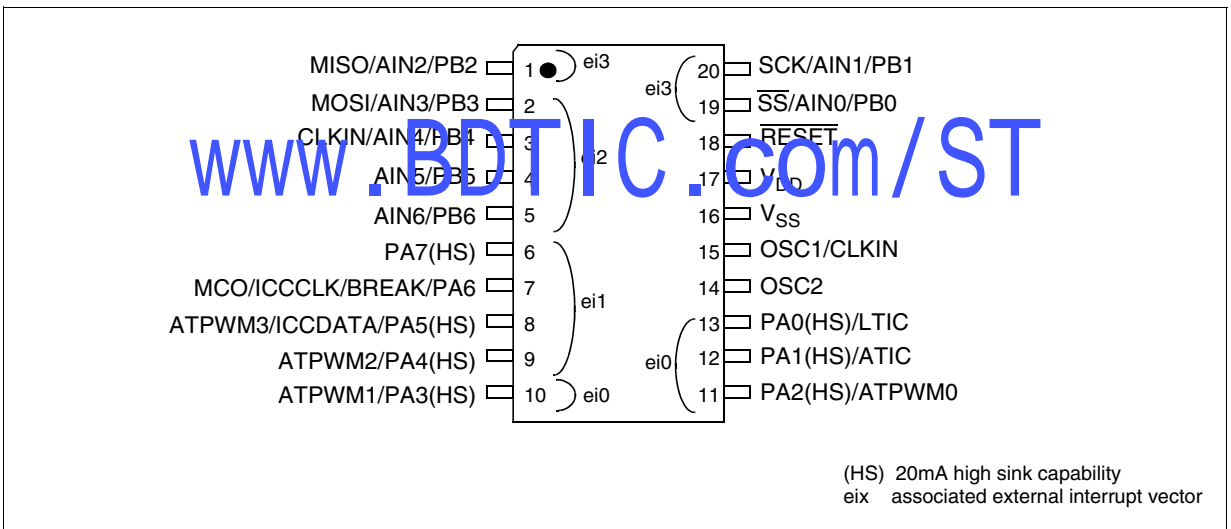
MISO/AIN2/PB2 1 ei3
MOSI/AIN3/PB3 2
CLKIN/AIN4/PB4 3
AIN5/PB5 4 ei2
AIN6/PB6 5
PA7(HS) 6
MCO/ICCCLK/BREAK/PA6 7 ei1
ATPWM3/ICCDATA/PA5(HS) 8
ATPWM2/PA4(HS) 9
ATPWM1/PA3(HS) 10 ei0

ei3 20 SCK/AIN1/PB1
19 $\overline{SS}$/AIN0/PB0
18 $\overline{RESET}$
17 $V_{DD}$
16 $V_{SS}$
15 OSC1/CLKIN
14 OSC2
13 PA0(HS)/LTIC
ei0 12 PA1(HS)/ATIC
11 PA2(HS)/ATPWM0

www.BDTIC.com/ST

(HS) 20mA high sink capability
eix associated external interrupt vector